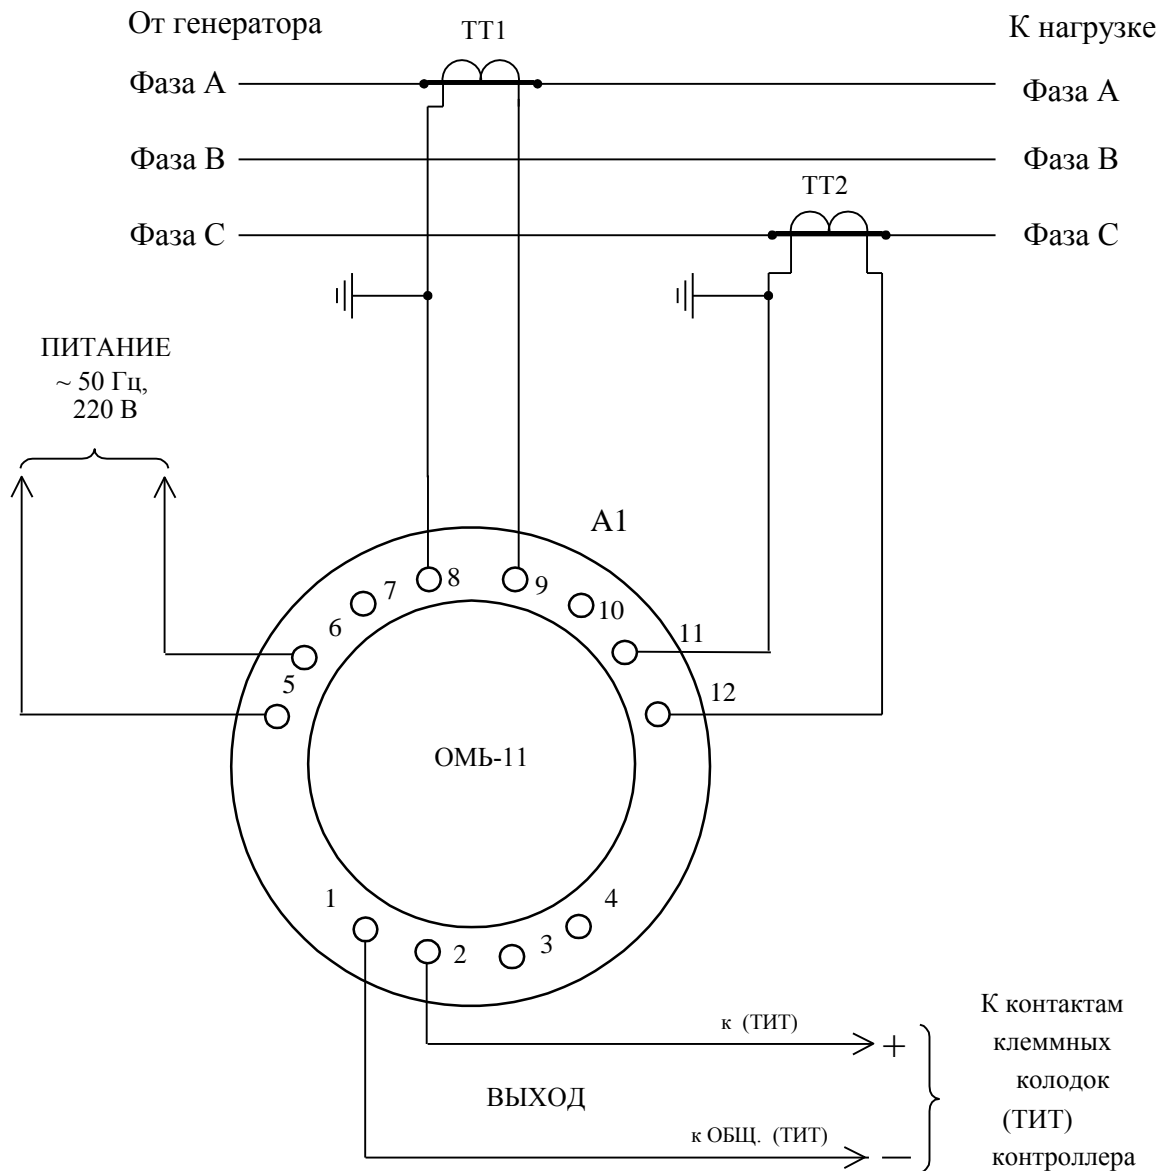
От генератора

ТТ1

К нагрузке

Фаза А

Фаза А

Фаза В

Фаза В

ТТ2

Фаза С

Фаза С

ПИТАНИЕ ~ 50 Гц, 220 В

А1

8

9

7

10

6

11

5

12

ОМЬ-11

1

4

2

3

К контактам клеммных колодок (ТИТ) контроллера

к (ТИТ)

+

ВЫХОД

к ОБЩ. (ТИТ)

–